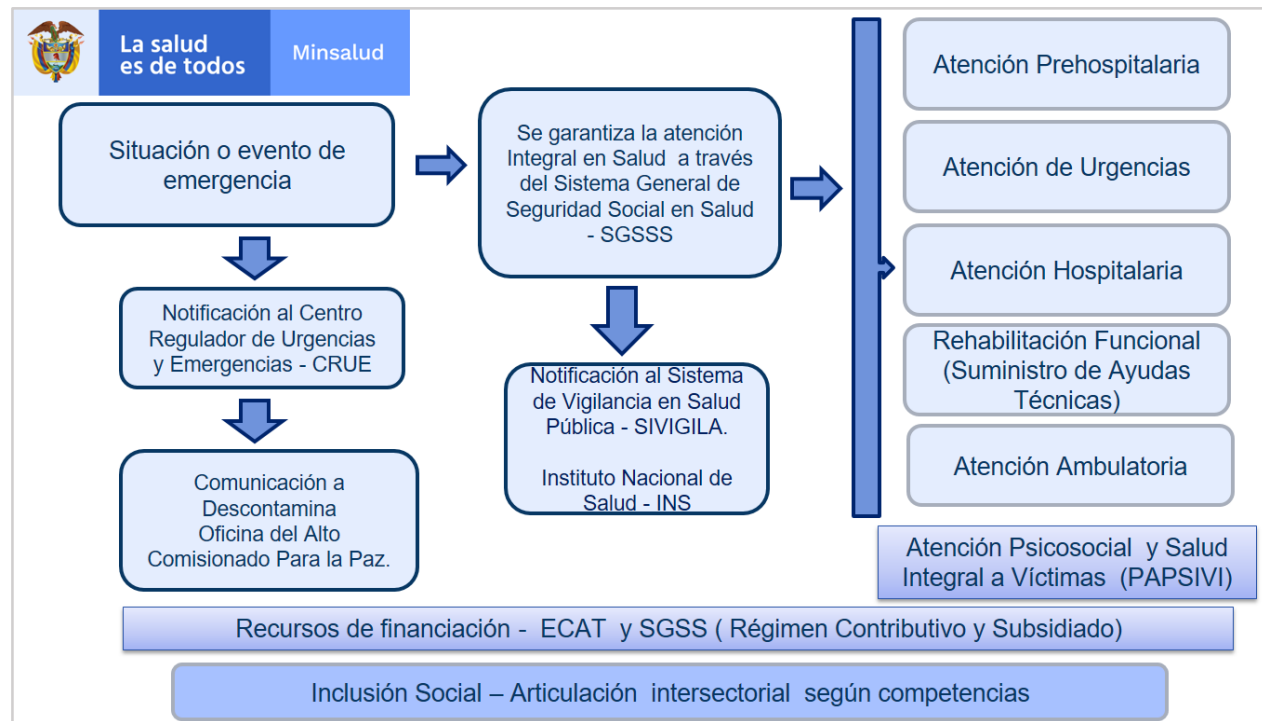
La salud es de todos

Minsalud

Situación o evento de emergencia

Notificación al Centro Regulador de Urgencias y Emergencias - CRUE

Comunicación a Descontamina Oficina del Alto Comisionado Para la Paz.

Se garantiza la atención Integral en Salud a través del Sistema General de Seguridad Social en Salud - SGSSS

Notificación al Sistema de Vigilancia en Salud Pública - SIVIGILA.

Instituto Nacional de Salud - INS

Atención Prehospitalaria

Atención de Urgencias

Atención Hospitalaria

Rehabilitación Funcional (Suministro de Ayudas Técnicas)

Atención Ambulatoria

Atención Psicosocial y Salud Integral a Víctimas (PAPSIVI)

Recursos de financiación - ECAT y SGSS ( Régimen Contributivo y Subsidiado)

Inclusión Social – Articulación intersectorial según competencias